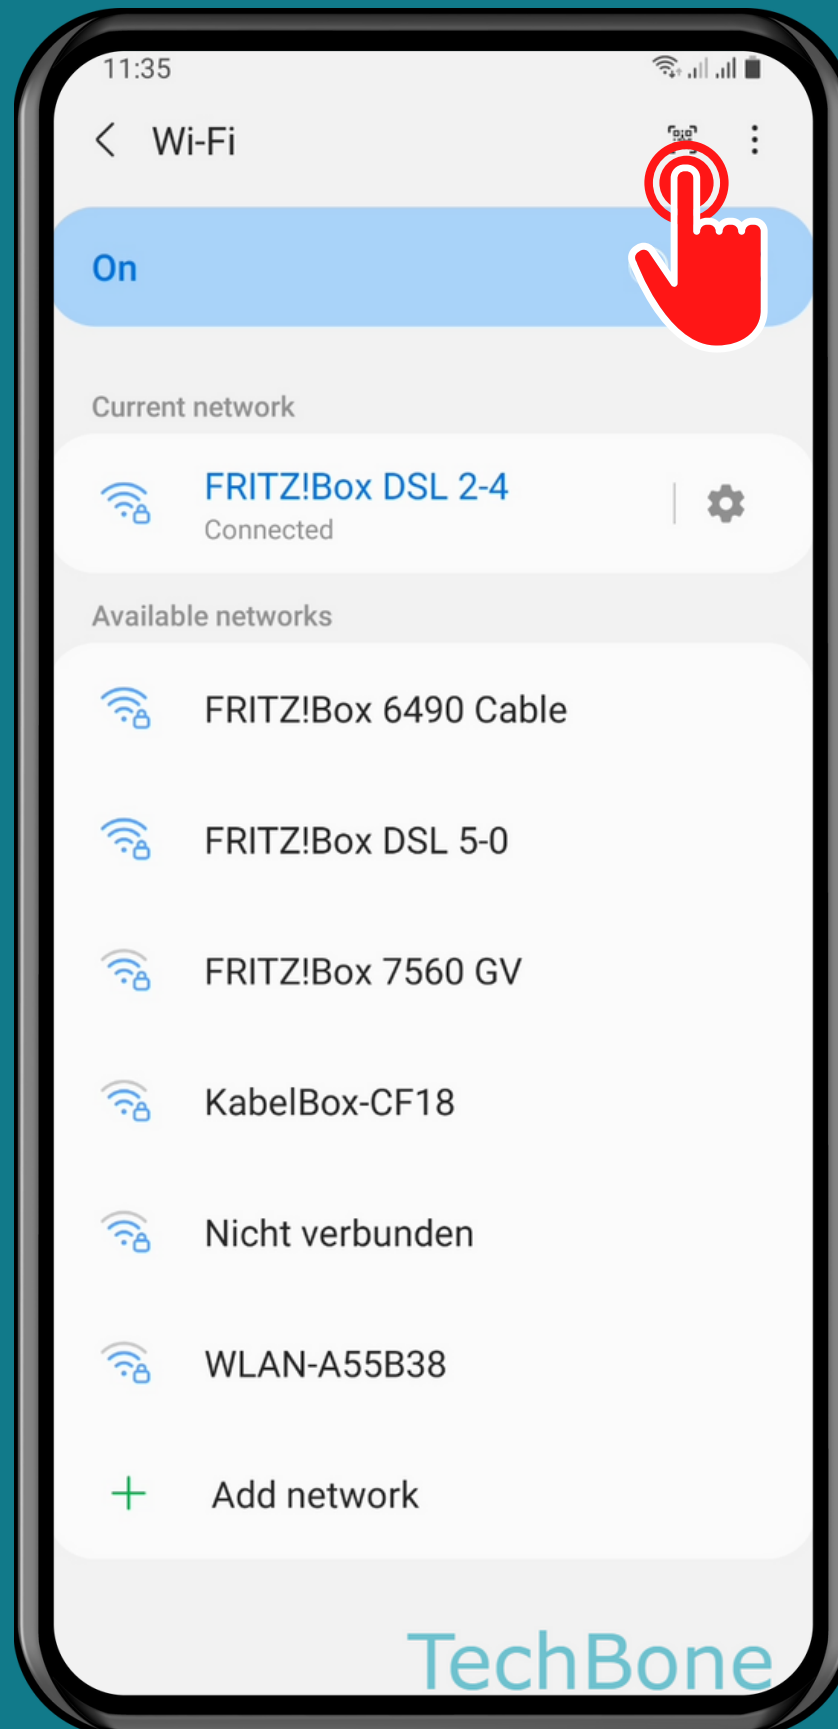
11:35

Wi-Fi

On

Current network

FRITZ!Box DSL 2-4
Connected

Available networks

FRITZ!Box 6490 Cable

FRITZ!Box DSL 5-0

FRITZ!Box 7560 GV

KabelBox-CF18

Nicht verbunden

WLAN-A55B38

Add network

TechBone